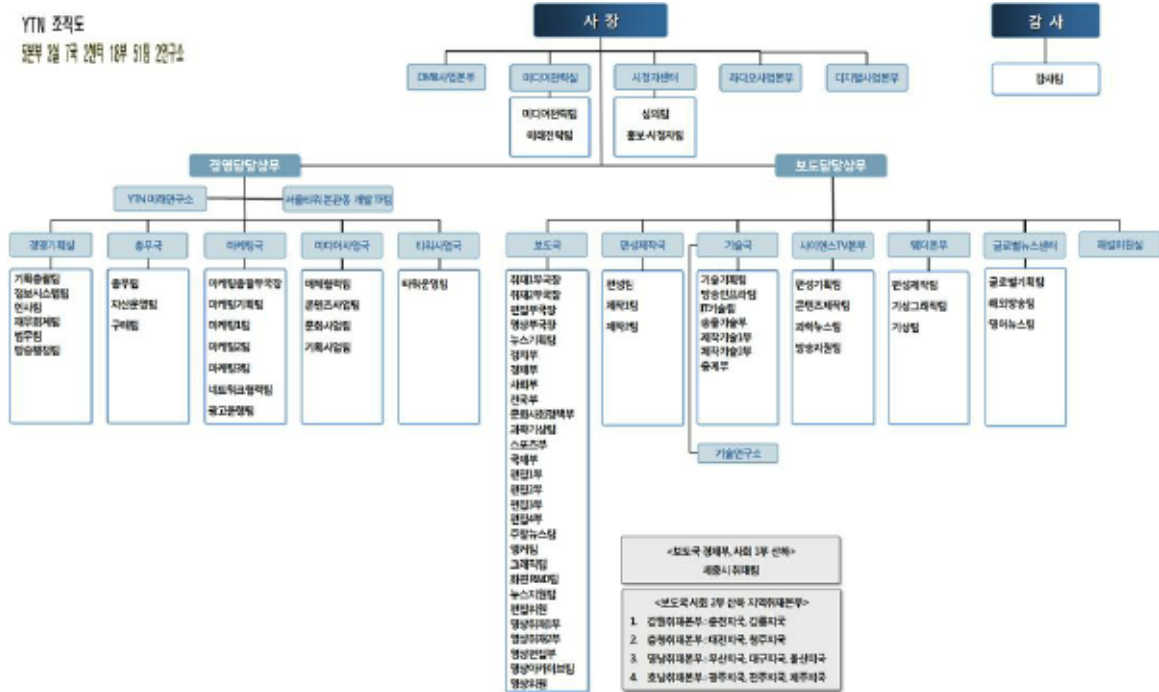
YTN 조직도
5본부 9실 7국 2센터 18부 51팀 2연구소

사 장

감 사

감사팀

DMB사업본부

미디어전략실

미디어전략팀
미래전략팀

시청자센터

심의팀
홍보시청자팀

라디오사업본부

디지털사업본부

경영담당상무

보도담당상무

YTN 미래연구소

서울타워 돈관중 개발 TF팀

경영기획실

기획총괄팀
정보시스템팀
인사팀
재무회계팀
법무팀
방송행정팀

총무국

총무팀
자산운영팀
구매팀

마케팅국

마케팅총괄부국장
마케팅기획팀
마케팅1팀
마케팅2팀
마케팅3팀
네트워크협력팀
광고운행팀

미디어사업국

매체협력팀
콘텐츠사업팀
문화사업팀
기획사업팀

타워사업국

타워운영팀

보도국

취재1부국장
취재2부국장
편집부국장
영상부국장
뉴스기획팀
정치부
경제부
사회부
전국부
문화사회정책부
과학기상팀
스포츠부
국제부
편집1부
편집2부
편집3부
편집4부
주말뉴스팀
앵커팀
그래픽팀
화면R&D팀
뉴스지원팀
편집위원
영상취재1부
영상취재2부
영상편집부
영상아카이브팀
영상위원

편성제작국

편성팀
제작1팀
제작2팀

기술국

기술기획팀
방송인프라팀
IT기술팀
송출기술부
제작기술1부
제작기술2부
중계부

기술연구소

사이언스TV본부

편성기획팀
콘텐츠제작팀
과학뉴스팀
방송지원팀

웨더본부

편성제작팀
기상그래픽팀
기상팀

글로벌뉴스센터

글로벌기획팀
해외방송팀
영어뉴스팀

해설위원실

<보도국 경제부, 사회 1부 산하>
세종시 취재팀

<보도국사회 2부 산하 지역취재본부>
1. 강원취재본부-춘천지국, 강릉지국
2. 충청취재본부-대전지국, 청주지국
3. 영남취재본부-부산지국, 대구지국, 울산지국
4. 호남취재본부-광주지국, 전주지국, 제주지국